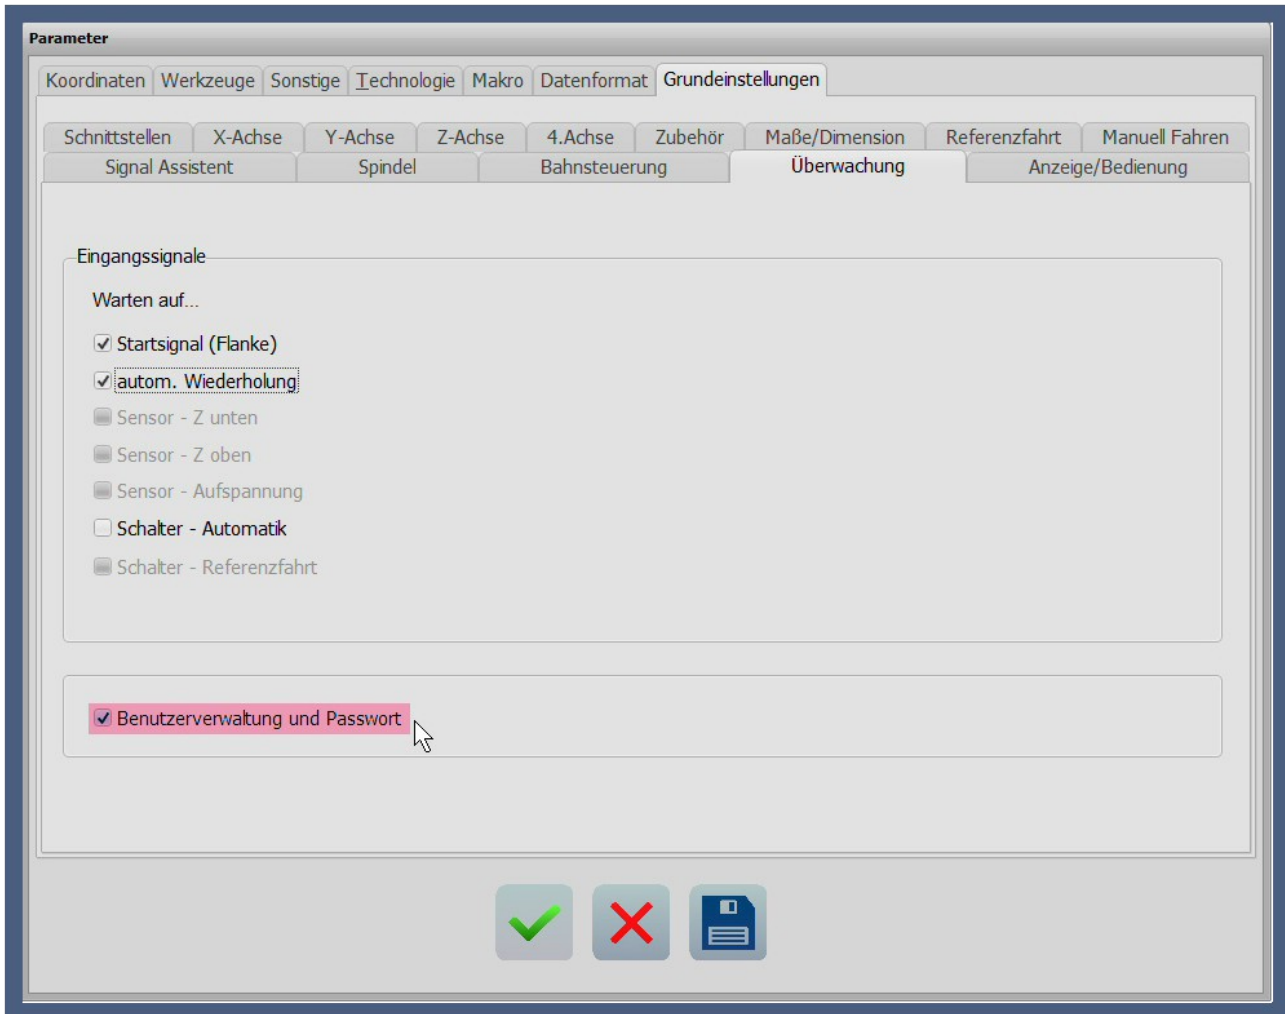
Parameter

Koordinaten | Werkzeuge | Sonstige | Technologie | Makro | Datenformat | Grundeinstellungen

Schnittstellen | X-Achse | Y-Achse | Z-Achse | 4.Achse | Zubehör | Maße/Dimension | Referenzfahrt | Manuell Fahren

Signal Assistent | Spindel | Bahnsteuerung | Überwachung | Anzeige/Bedienung

Eingangssignale

Warten auf...

Startsignal (Flanke)

autom. Wiederholung

Sensor - Z unten

Sensor - Z oben

Sensor - Aufspannung

Schalter - Automatik

Schalter - Referenzfahrt

Benutzerverwaltung und Passwort